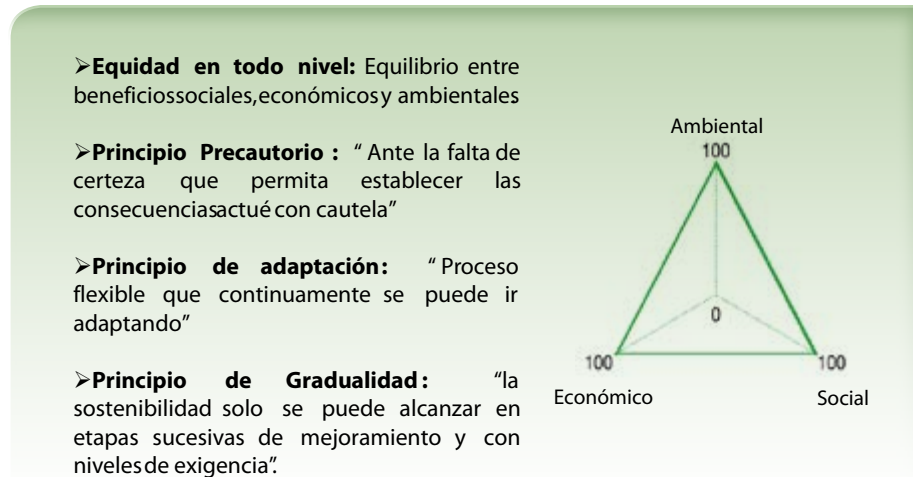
➢**Equidad en todo nivel:** Equilibrio entre beneficiossociales,económicosy ambientales

➢**Principio Precautorio :** " Ante la falta de certeza que permita establecer las consecuenciasactué con cautela"

➢**Principio de adaptación:** " Proceso flexible que continuamente se puede ir adaptando"

➢**Principio de Gradualidad:** "la sostenibilidad solo se puede alcanzar en etapas sucesivas de mejoramiento y con nivelesde exigencia".

Ambiental
100
0
100
100
Económico
Social